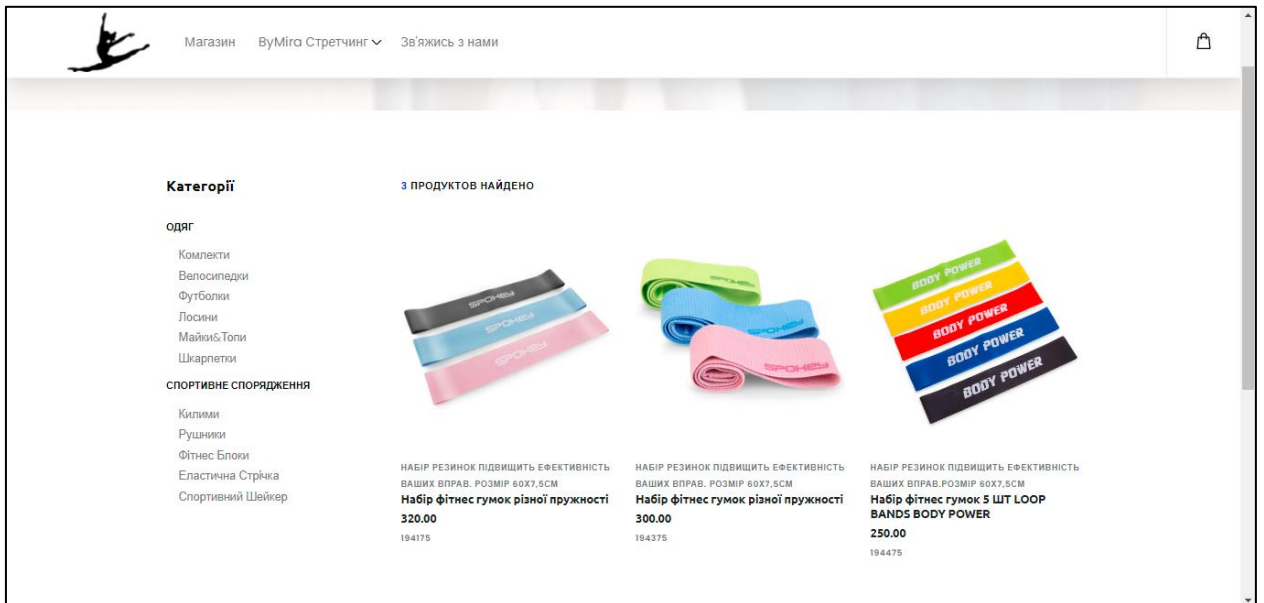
Магазин ByMira Стретчинг Зв'яжись з нами

Категорії

ОДЯГ

Комлекти
Велосипедки
Футболки
Лосини
Майки&Топи
Шкарпетки

СПОРТИВНЕ СПОРЯДЖЕННЯ

Килими
Рушники
Фітнес Блоки
Еластична Стрічка
Спортивний Шейкер

3 ПРОДУКТОВ НАЙДЕНО

SPOKEY
SPOKEY
SPOKEY

НАБІР РЕЗИНОК ПІДВИЩИТЬ ЕФЕКТИВНІСТЬ ВАШИХ ВПРАВ. РОЗМІР 60Х7,5СМ
Набір фітнес гумок різної пружності
320.00
194175

SPOKEY
SPOKEY
SPOKEY

НАБІР РЕЗИНОК ПІДВИЩИТЬ ЕФЕКТИВНІСТЬ ВАШИХ ВПРАВ. РОЗМІР 60Х7,5СМ
Набір фітнес гумок різної пружності
300.00
194375

BODY POWER
BODY POWER
BODY POWER
BODY POWER
BODY POWER

НАБІР РЕЗИНОК ПІДВИЩИТЬ ЕФЕКТИВНІСТЬ ВАШИХ ВПРАВ.РОЗМІР 60Х7,5СМ
Набір фітнес гумок 5 ШТ LOOP BANDS BODY POWER
250.00
194475